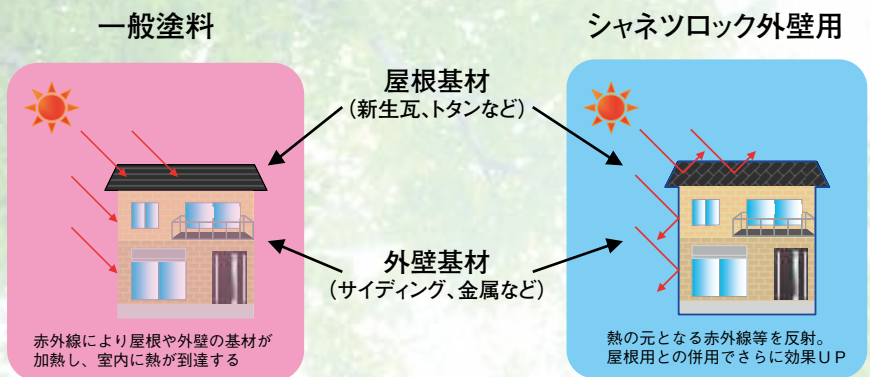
一般塗料

シャネツロック外壁用

屋根基材
（新生瓦、トタンなど）

外壁基材
（サイディング、金属など）

赤外線により屋根や外壁の基材が加熱し、室内に熱が到達する

熱の元となる赤外線等を反射。
屋根用との併用でさらに効果ＵＰ